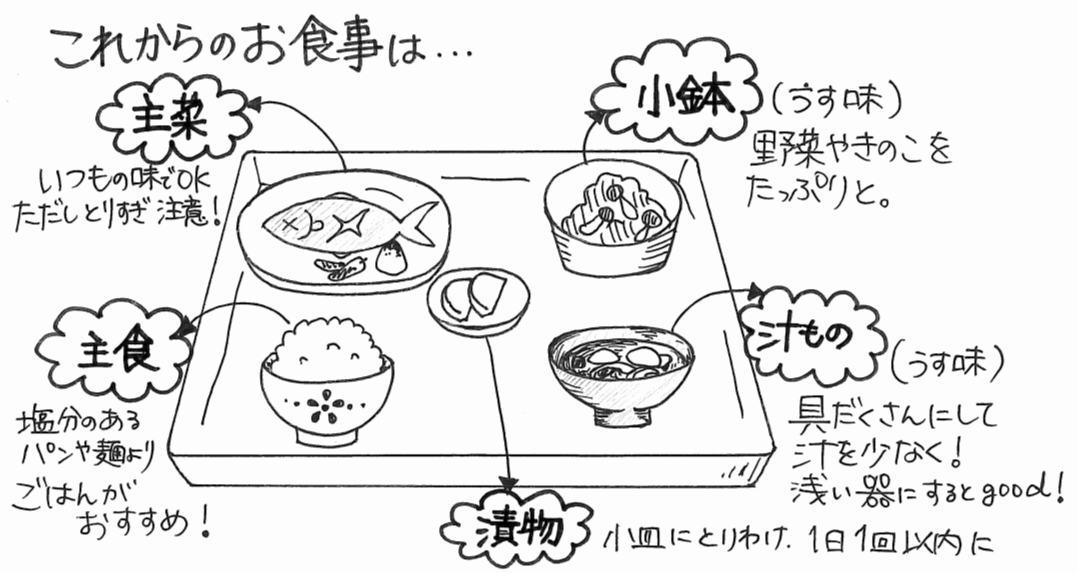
これからのお食事は…

主菜
いつもの味でOK
ただしとりすぎ注意！

小鉢（うす味）
野菜やきのこを
たっぷりと。

主食
塩分のある
パンや麺より
ごはんが
おすすめ！

汁もの（うす味）
具だくさんにして
汁を少なく！
浅い器にするとgood！

漬物
小皿にとりわけ、1日1回以内に